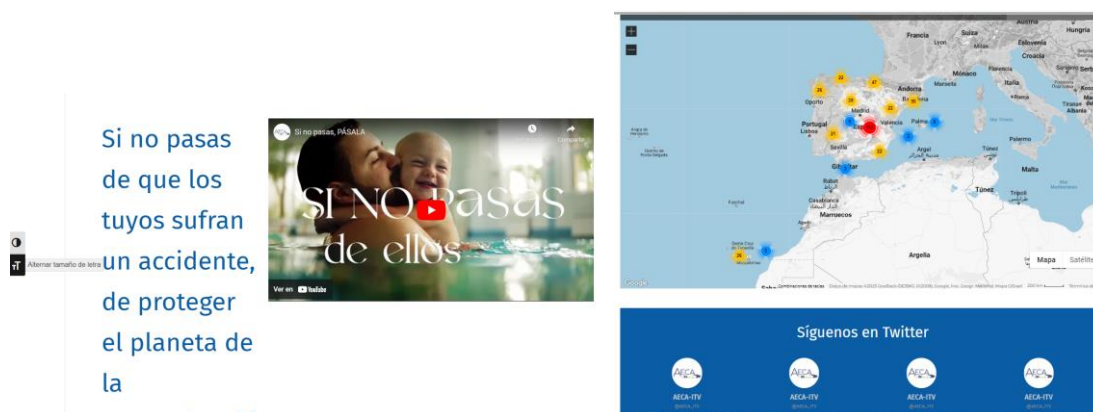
Si no pasas de que los tuyos sufran un accidente, de proteger el planeta de la

Alternar tamaño de letra

Si no pasas, PÁSALA

Compartir

SI NO pasas de ellos

Ver en YouTube

Francia
Suiza
Austria
Hungría
Eslovenia
Croacia
Mónaco
Italia
Andorra
Portugal
Madrid
Lisboa
Valencia
Palma
Barcelona
Sevilla
Gibraltar
Argel
Túnez
Palermo
Túnez
Trípoli
Rabat
Casablanca
Marruecos
Argelia
Santa Cruz de Tenerife
Las Palmas
Funchal
Porto
Tirana
Albania
Roma

22
47
28
23
31
22
12

Mapa
Satélite

Google

Síguenos en Twitter

AECA-ITV
AECA-ITV
AECA-ITV
AECA-ITV